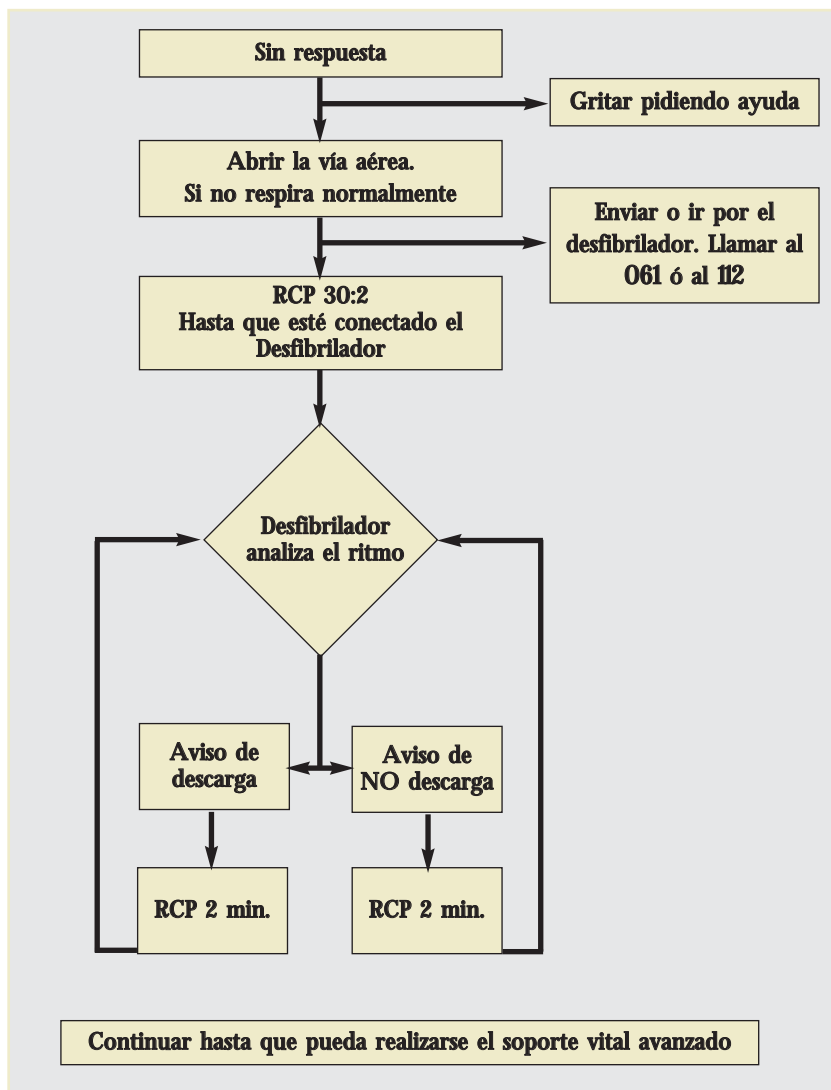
Sin respuesta

Gritar pidiendo ayuda

Abrir la vía aérea.
Si no respira normalmente

Enviar o ir por el desfibrilador. Llamar al 061 ó al 112

RCP 30:2
Hasta que esté conectado el Desfibrilador

Desfibrilador analiza el ritmo

Aviso de descarga

Aviso de NO descarga

RCP 2 min.

RCP 2 min.

Continuar hasta que pueda realizarse el soporte vital avanzado